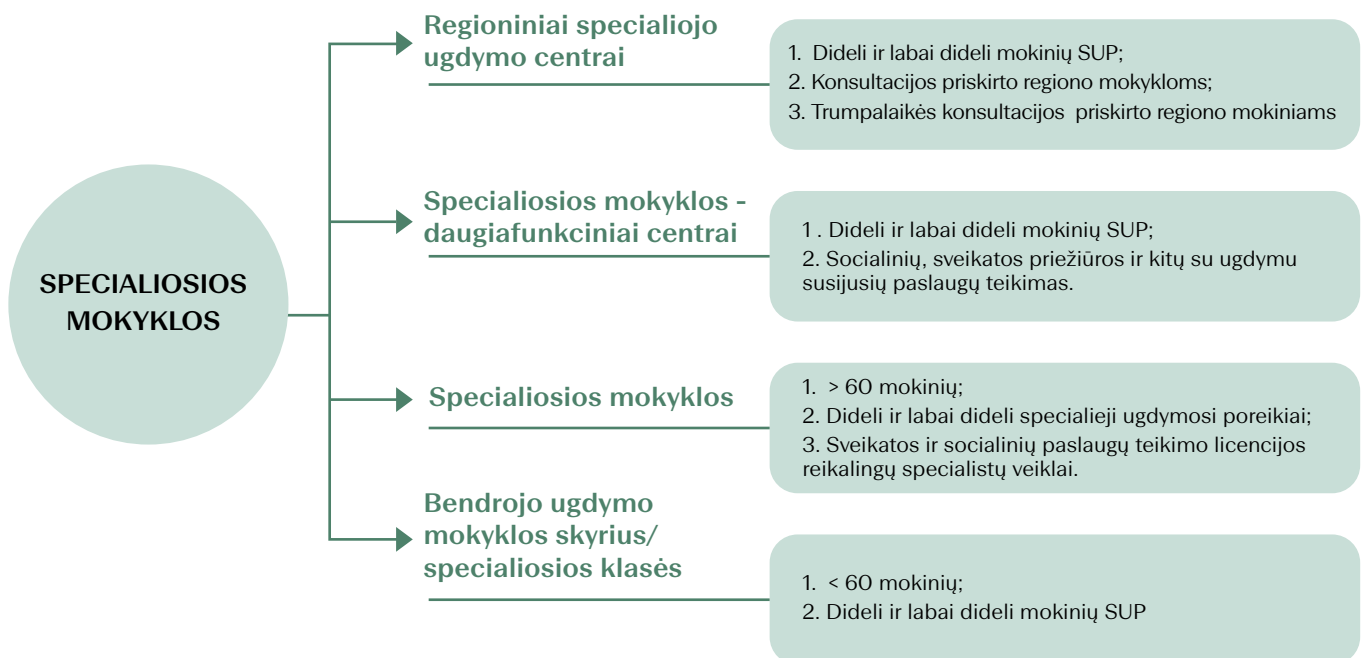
SPECIALIOSIOS MOKYKLOS

Regioniniai specialiojo ugdymo centrai

1. Dideli ir labai dideli mokinių SUP;
2. Konsultacijos priskirto regiono mokykloms;
3. Trumpalaikės konsultacijos priskirto regiono mokiniams

Specialiosios mokyklos - daugiafunkciniai centrai

1 . Dideli ir labai dideli mokinių SUP;
2. Socialinių, sveikatos priežiūros ir kitų su ugdymu susijusių paslaugų teikimas.

Specialiosios mokyklos

1. > 60 mokinių;
2. Dideli ir labai dideli specialieji ugdymosi poreikiai;
3. Sveikatos ir socialinių paslaugų teikimo licencijos reikalingų specialistų veiklai.

Bendrojo ugdymo mokyklos skyrius/ specialiosios klasės

1. < 60 mokinių;
2. Dideli ir labai dideli mokinių SUP